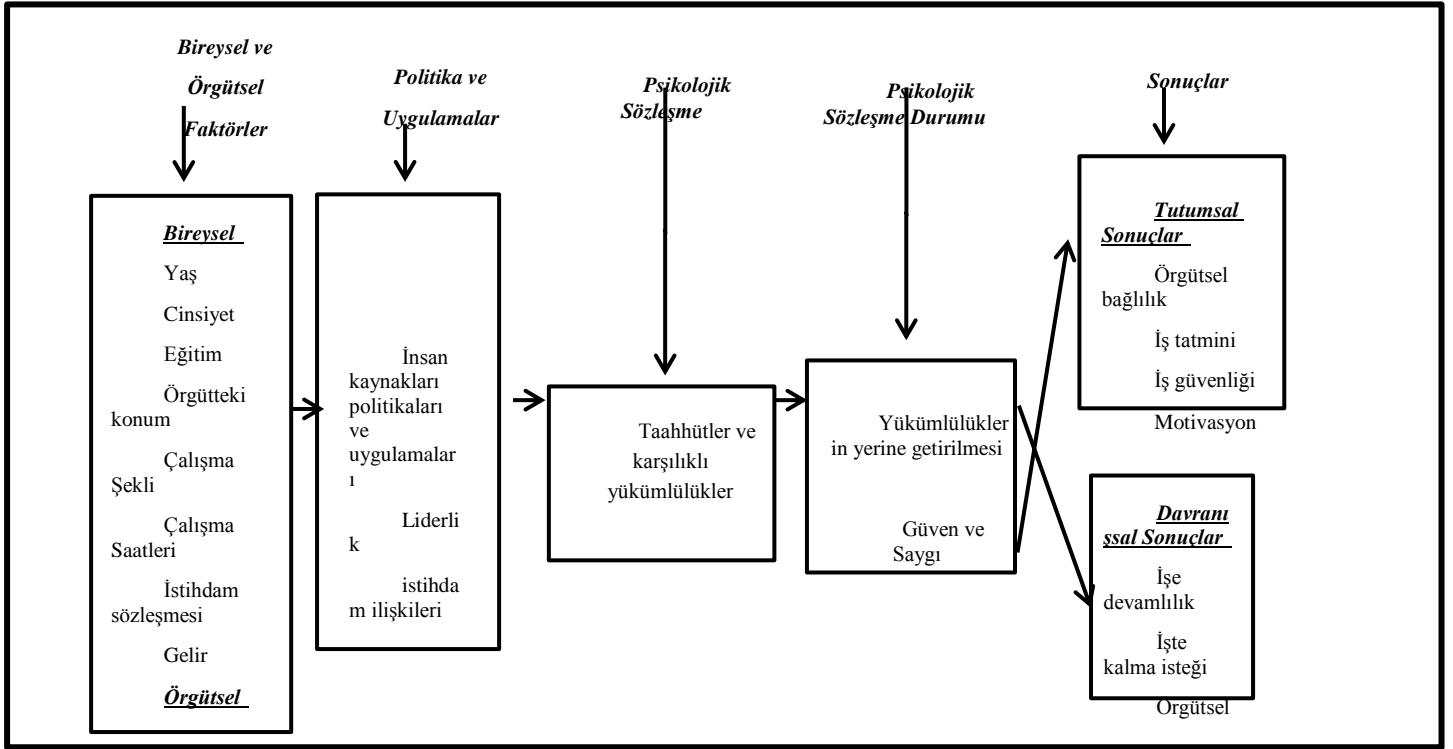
Bireysel ve Örgütsel Faktörler

Politika ve Uygulamalar

Psikolojik Sözleşme

Psikolojik Sözleşme Durumu

Sonuçlar

Bireysel

Yaş

Cinsiyet

Eğitim

Örgütteki konum

Çalışma Şekli

Çalışma Saatleri

İstihdam sözleşmesi

Gelir

Örgütsel

İnsan kaynakları politikaları ve uygulamalar ı

Liderli k

istihda m ilişkileri

Taahhütler ve karşılıklı yükümlülükler

Yükümlülükler in yerine getirilmesi

Güven ve Saygı

Tutumsal Sonuçlar

Örgütsel bağlılık

İş tatmini

İş güvenliği

Motivasyon

Davranı ssal Sonuçlar

İşe devamlılık

İşte kalma isteği

Örgütsel